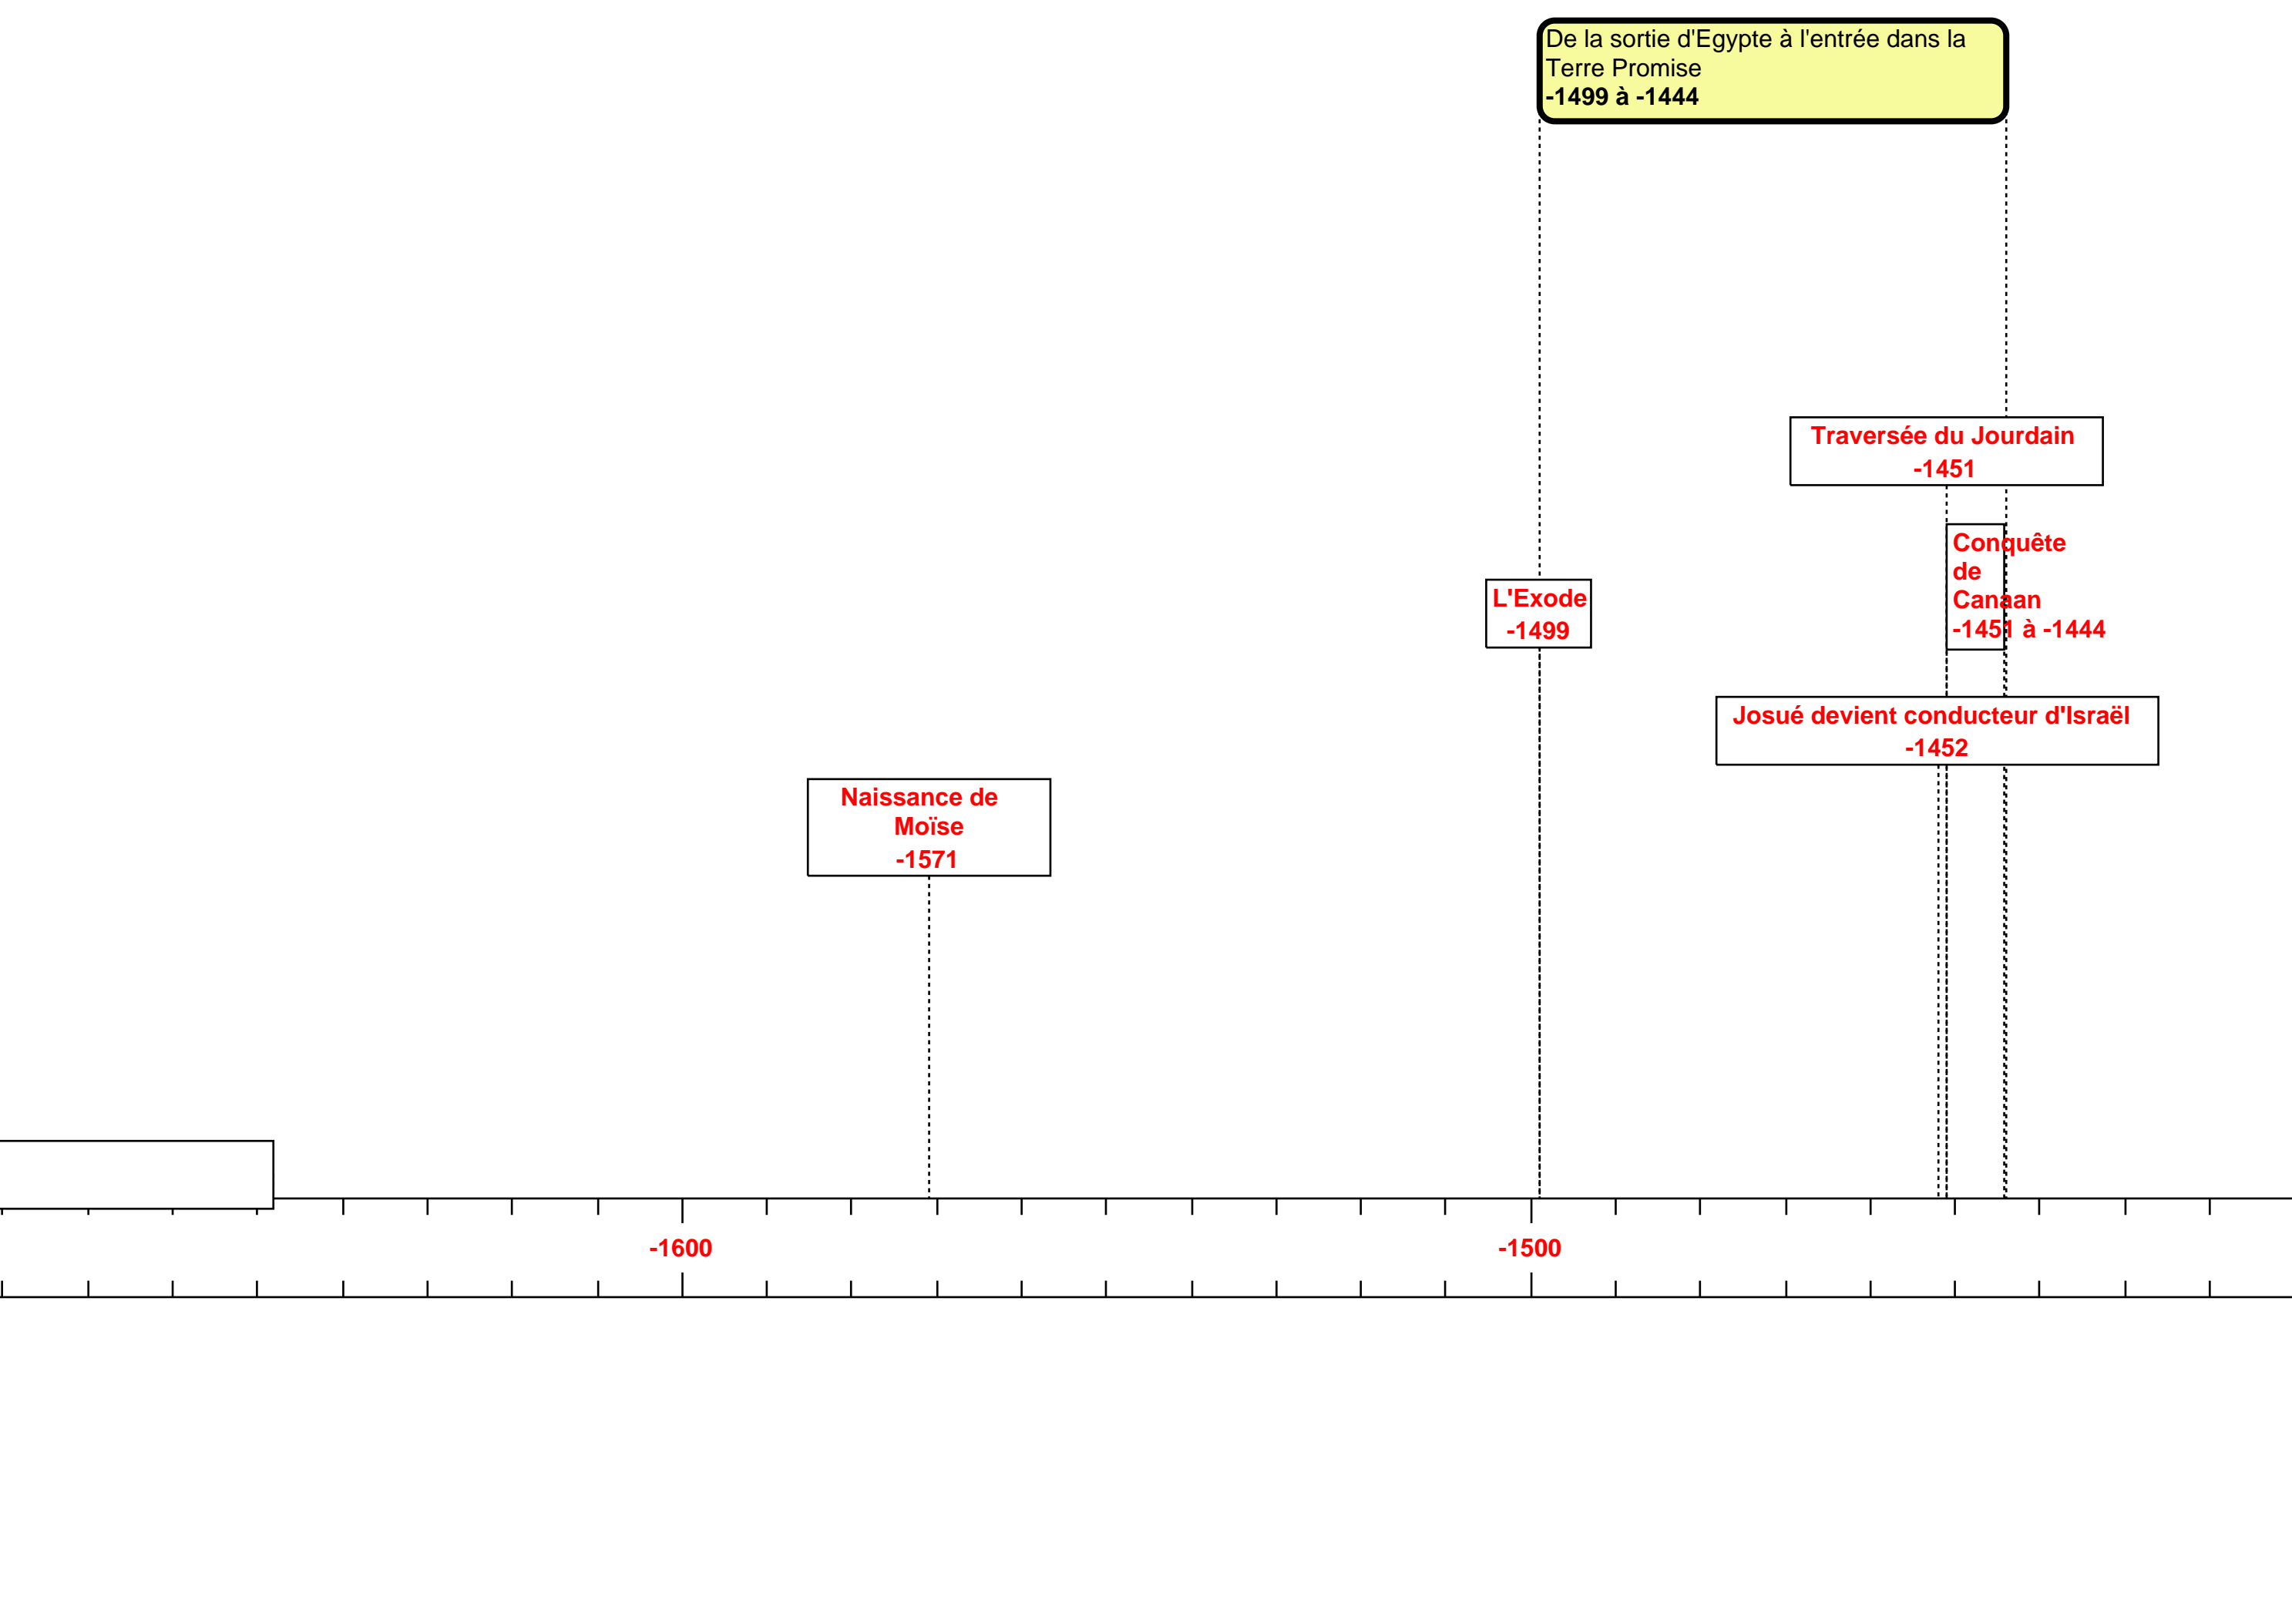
De la sortie d'Egypte à l'entrée dans la Terre Promise
**-1499 à -1444**

Traversée du Jourdain
-1451

Conquête de Canaan
-1451 à -1444

L'Exode
-1499

Josué devient conducteur d'Israël
-1452

Naissance de Moïse
-1571

-1600

-1500